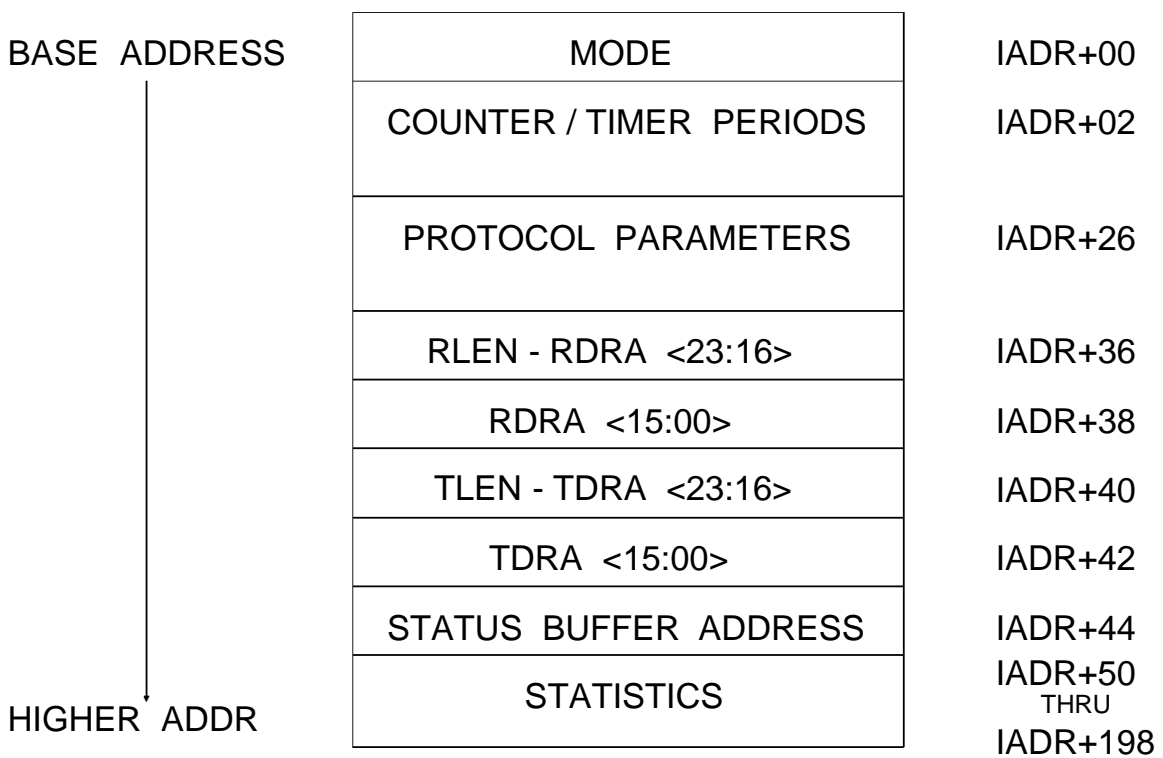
BASE ADDRESS

| | |
|---|---|
| MODE | IADR+00 |
| COUNTER / TIMER PERIODS | IADR+02 |
| PROTOCOL PARAMETERS | IADR+26 |
| RLEN - RDRA <23:16> | IADR+36 |
| RDRA <15:00> | IADR+38 |
| TLEN - TDRA <23:16> | IADR+40 |
| TDRA <15:00> | IADR+42 |
| STATUS BUFFER ADDRESS | IADR+44 |
| STATISTICS | IADR+50 THRU IADR+198 |

HIGHER ADDR